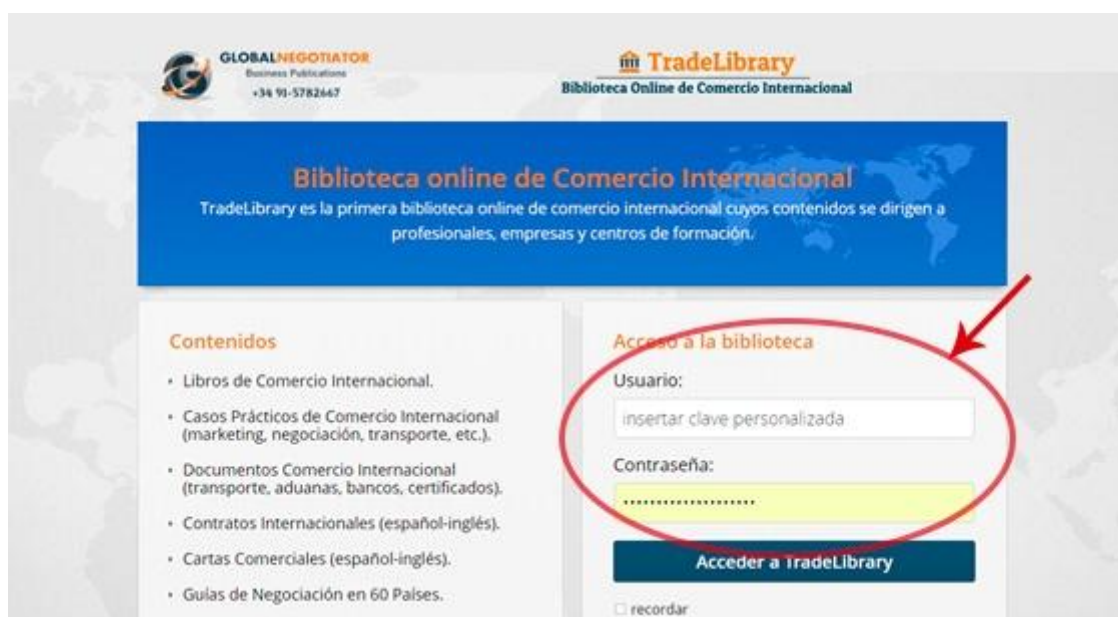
GLOBALNEGOTIATOR
Business Publications
+34 91-5782667

TradeLibrary
Biblioteca Online de Comercio Internacional

Biblioteca online de Comercio Internacional
TradeLibrary es la primera biblioteca online de comercio internacional cuyos contenidos se dirigen a profesionales, empresas y centros de formación.

Contenidos
- Libros de Comercio Internacional.
- Casos Prácticos de Comercio Internacional (marketing, negociación, transporte, etc.).
- Documentos Comercio Internacional (transporte, aduanas, bancos, certificados).
- Contratos Internacionales (español-inglés).
- Cartas Comerciales (español-inglés).
- Guías de Negociación en 60 Países.

Acceso a la biblioteca
Usuario:
insertar clave personalizada
Contraseña:
.....................
Acceder a TradeLibrary
recordar